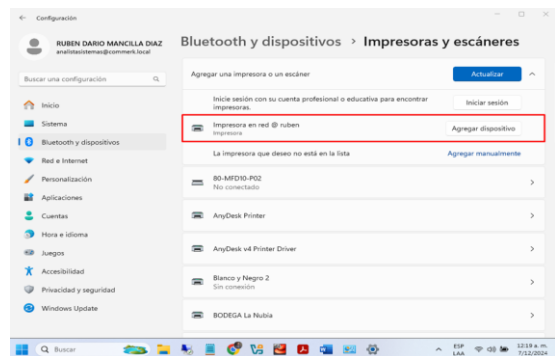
Configuración

RUBEN DARIO MANCILLA DIAZ
analistasistemas@commerk.local

Bluetooth y dispositivos > Impresoras y escáneres

Buscar una configuración

Inicio
Sistema
Bluetooth y dispositivos
Red e Internet
Personalización
Aplicaciones
Cuentas
Hora e idioma
Juegos
Accesibilidad
Privacidad y seguridad
Windows Update

Agregar una impresora o un escáner
Actualizar

Inicie sesión con su cuenta profesional o educativa para encontrar impresoras.
Iniciar sesión

Impresora en red @ ruben
Impresora
Agregar dispositivo

La impresora que deseo no está en la lista
Agregar manualmente

80-MFD10-P02
No conectado

AnyDesk Printer

AnyDesk v4 Printer Driver

Blanco y Negro 2
Sin conexión

BODEGA La Nubia

Buscar

ESP LAA
12:19 a. m.
7/12/2024